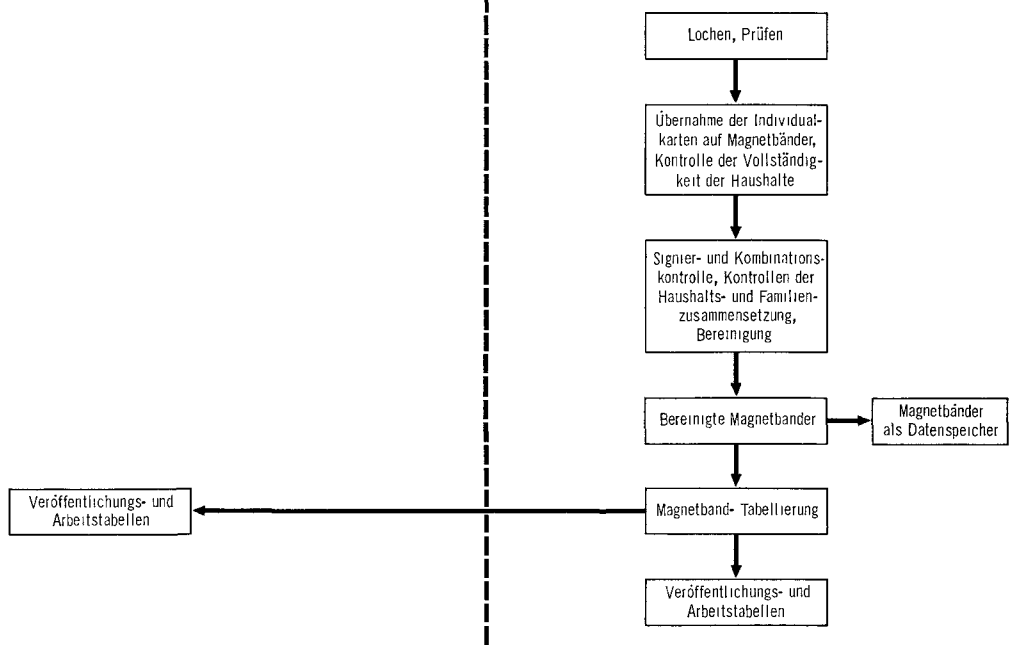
Lochen, Prüfen

Übernahme der Individualkarten auf Magnetbänder, Kontrolle der Vollständigkeit der Haushalte

Signier- und Kombinationskontrolle, Kontrollen der Haushalts- und Familienzusammensetzung, Bereinigung

Bereinigte Magnetbander

Magnetbänder als Datenspeicher

Veröffentlichungs- und Arbeitstabellen

Magnetband- Tabellierung

Veröffentlichungs- und Arbeitstabellen